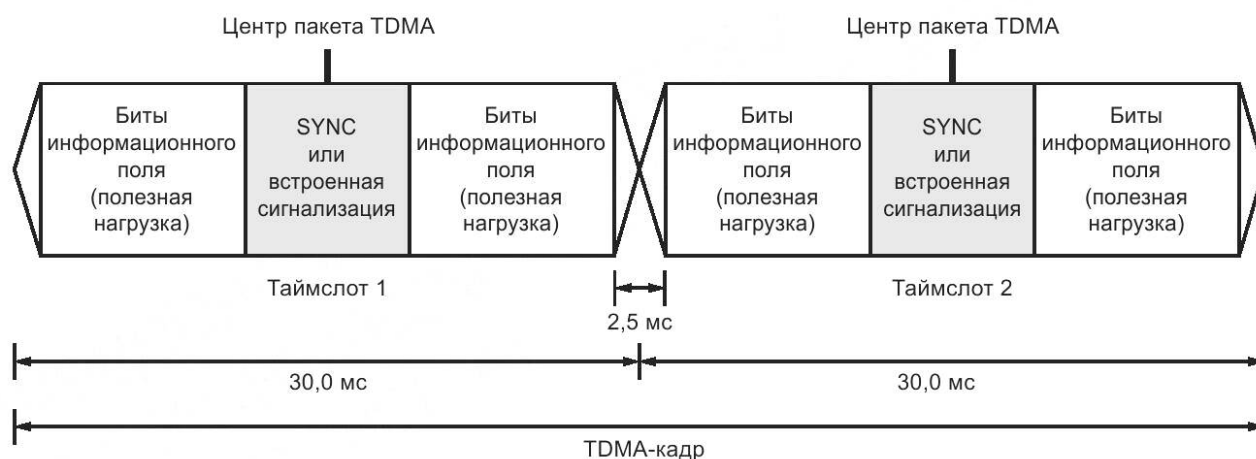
Центр пакета TDMA

Центр пакета TDMA

Биты информационного поля (полезная нагрузка)

SYNC или встроенная сигнализация

Биты информационного поля (полезная нагрузка)

Биты информационного поля (полезная нагрузка)

SYNC или встроенная сигнализация

Биты информационного поля (полезная нагрузка)

Таймслот 1

Таймслот 2

2,5 мс

30,0 мс

30,0 мс

TDMA-кадр